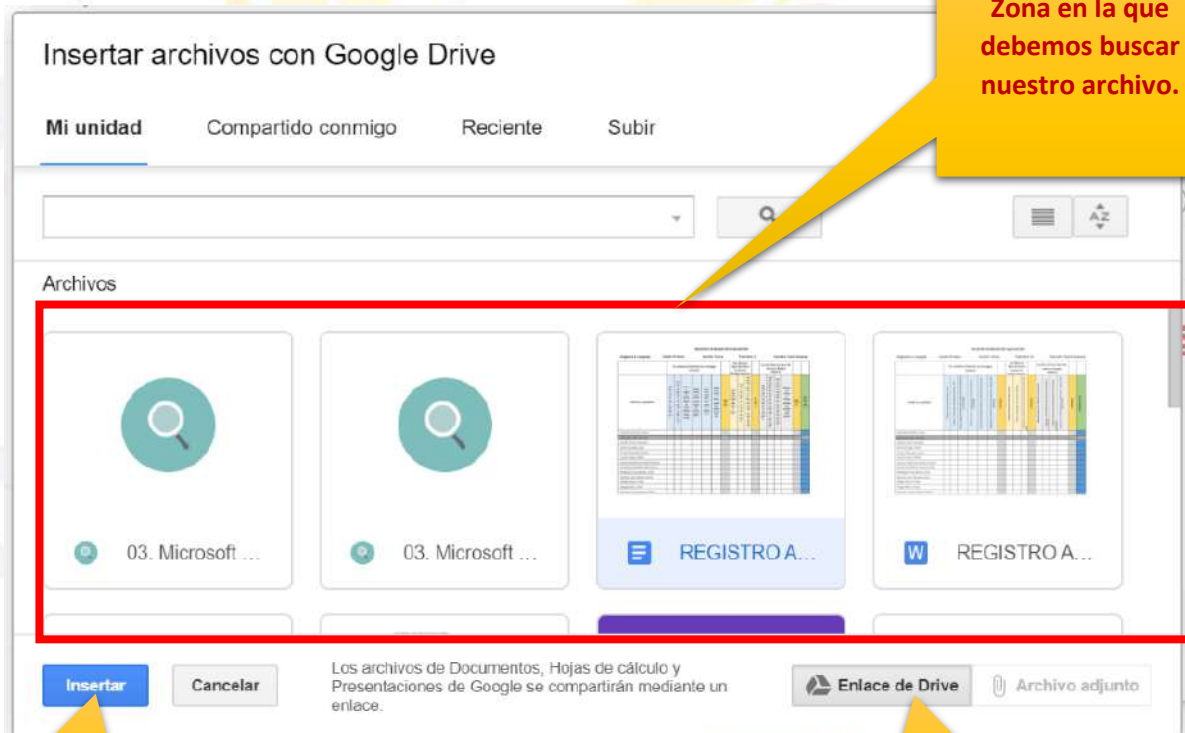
Zona en la que debemos buscar nuestro archivo.

Insertar archivos con Google Drive

Mi unidad Compartido conmigo Reciente Subir

Archivos

03. Microsoft ...

03. Microsoft ...

REGISTRO A...

W REGISTRO A...

Insertar Cancelar

Los archivos de Documentos, Hojas de cálculo y Presentaciones de Google se compartirán mediante un enlace.

Enlace de Drive Archivo adjunto